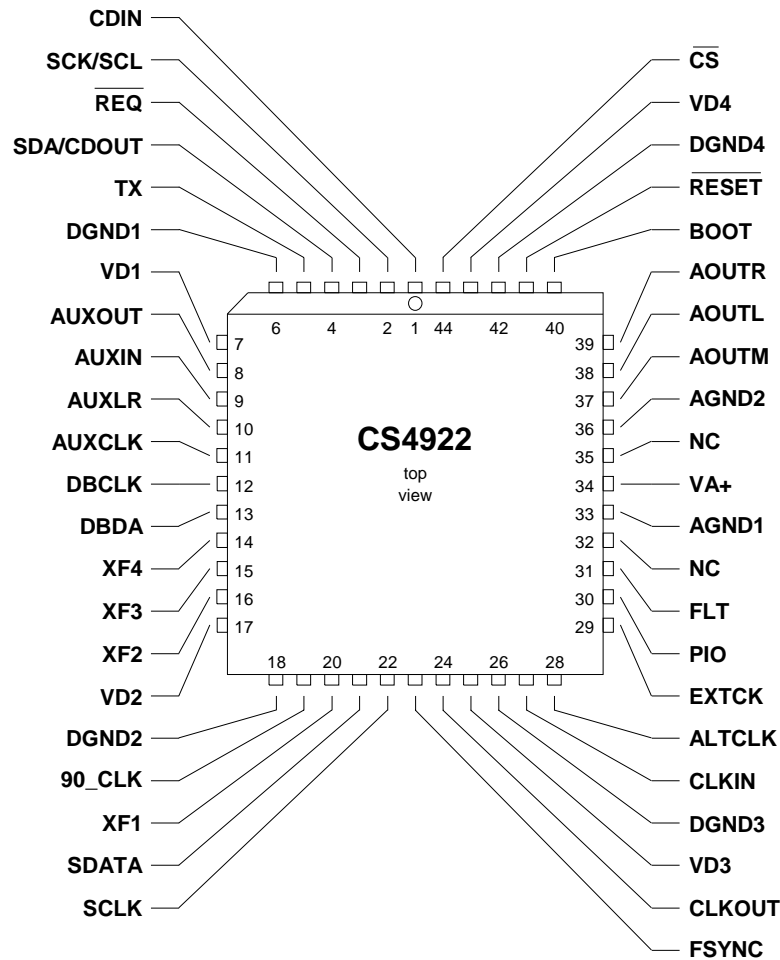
CDIN
SCK/SCL
$\overline{REQ}$
SDA/CDOUT
TX
DGND1
VD1
AUXOUT
AUXIN
AUXLR
AUXCLK
DBCLK
DBDA
XF4
XF3
XF2
VD2
DGND2
90_CLK
XF1
SDATA
SCLK

$\overline{CS}$
VD4
DGND4
$\overline{RESET}$
BOOT
AOUTR
AOUTL
AOUTM
AGND2
NC
VA+
AGND1
NC
FLT
PIO
EXTCK
ALTCLK
CLKIN
DGND3
VD3
CLKOUT
FSYNC

6 4 2 1 44 42 40
7
8
9
10
11
12
13
14
15
16
17
39
38
37
36
35
34
33
32
31
30
29
18 20 22 24 26 28

CS4922
top view